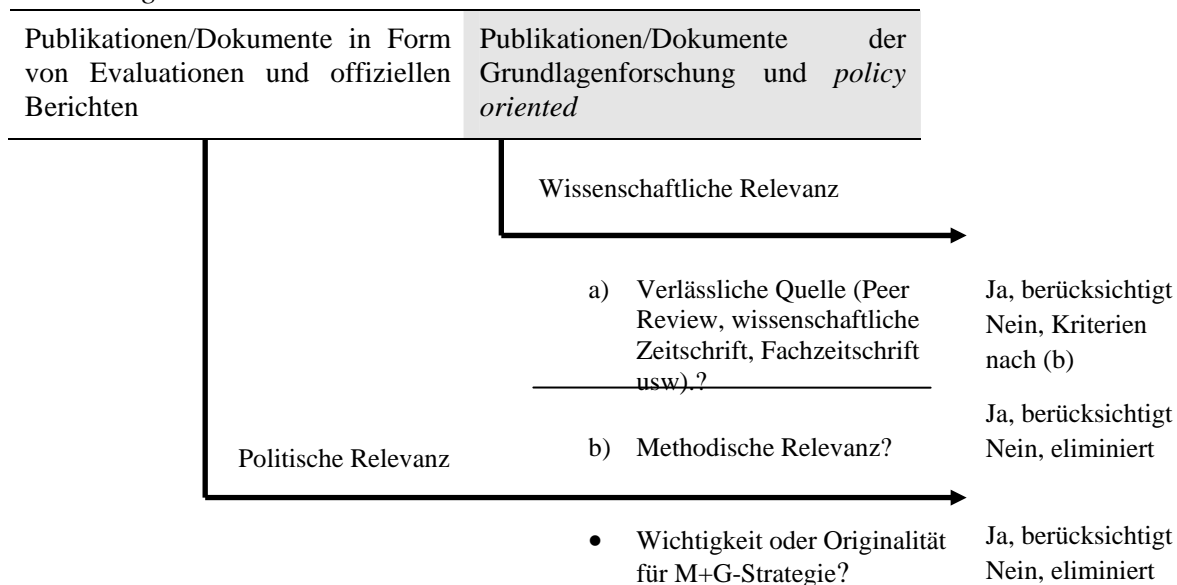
| Publikationen/Dokumente in Form von Evaluationen und offiziellen Berichten | Publikationen/Dokumente der Grundlagenforschung und *policy oriented* |
|---|---|

Wissenschaftliche Relevanz

a) Verlässliche Quelle (Peer Review, wissenschaftliche Zeitschrift, Fachzeitschrift usw).?

Ja, berücksichtigt
Nein, Kriterien nach (b)

b) Methodische Relevanz?

Ja, berücksichtigt
Nein, eliminiert

Politische Relevanz

• Wichtigkeit oder Originalität für M+G-Strategie?

Ja, berücksichtigt
Nein, eliminiert